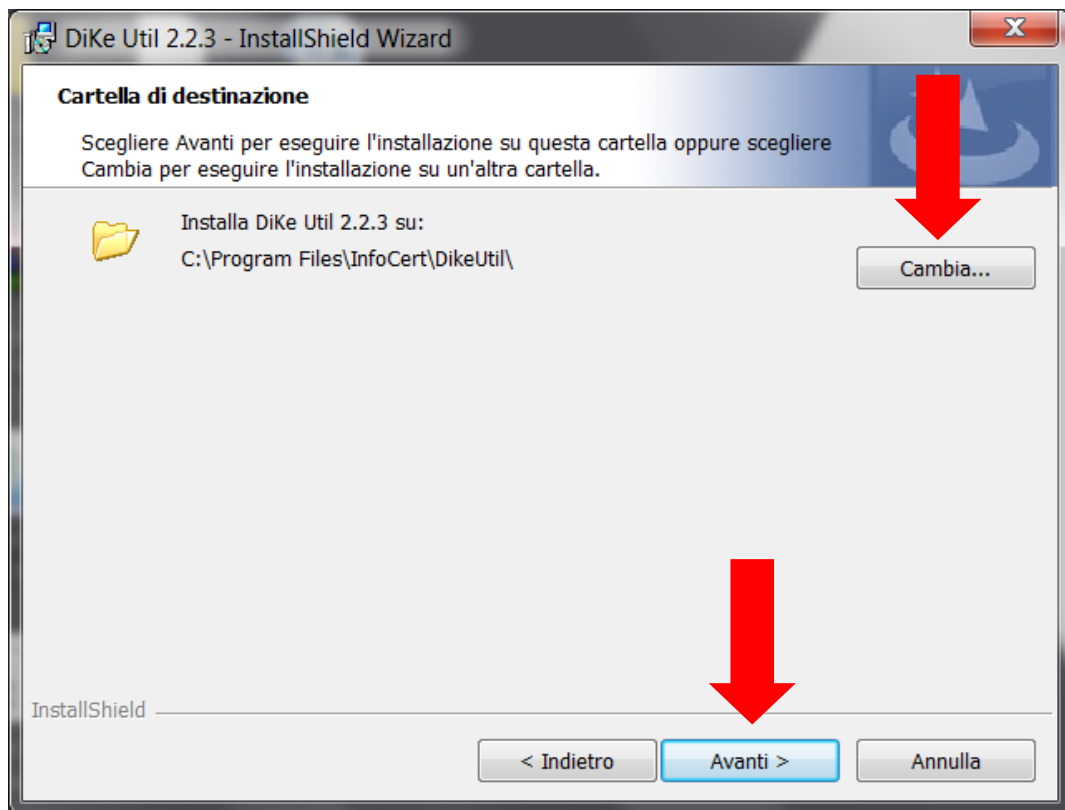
DiKe Util 2.2.3 - InstallShield Wizard

X

Cartella di destinazione

Scegliere Avanti per eseguire l'installazione su questa cartella oppure scegliere Cambia per eseguire l'installazione su un'altra cartella.

Installa DiKe Util 2.2.3 su:

C:\Program Files\InfoCert\DikeUtil\

Cambia...

InstallShield

< Indietro

Avanti >

Annulla